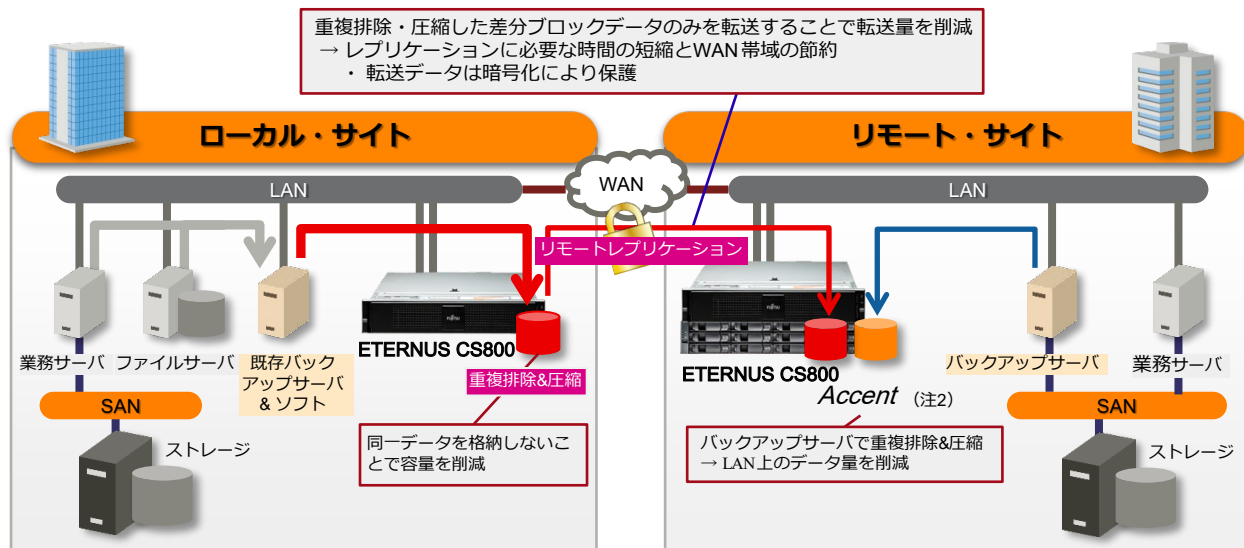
重複排除・圧縮した差分ブロックデータのみを転送することで転送量を削減
→ レプリケーションに必要な時間の短縮とWAN帯域の節約
・ 転送データは暗号化により保護

ローカル・サイト

リモート・サイト

LAN

WAN

LAN

リモートレプリケーション

業務サーバ

ファイルサーバ

既存バックアップサーバ＆ソフト

ETERNUS CS800

重複排除&圧縮

SAN

ストレージ

同一データを格納しないことで容量を削減

ETERNUS CS800

Accent （注2）

バックアップサーバ

業務サーバ

SAN

バックアップサーバで重複排除&圧縮
→ LAN上のデータ量を削減

ストレージ